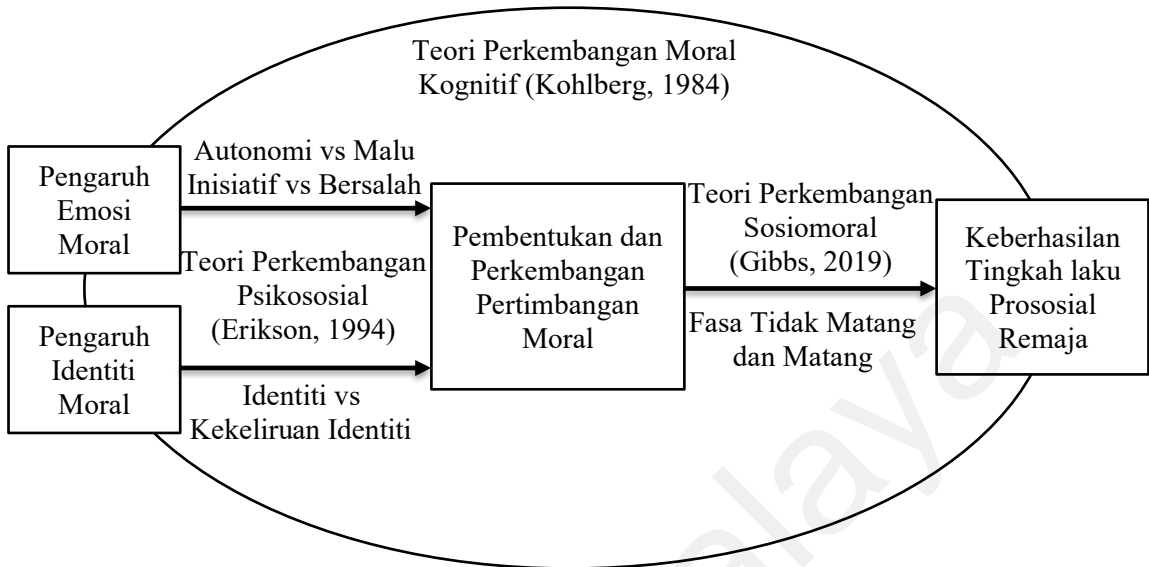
Teori Perkembangan Moral Kognitif (Kohlberg, 1984)

Pengaruh Emosi Moral

Autonomi vs Malu
Inisiatif vs Bersalah

Teori Perkembangan Psikososial (Erikson, 1994)

Pengaruh Identiti Moral

Identiti vs Kekeliruan Identiti

Pembentukan dan Perkembangan Pertimbangan Moral

Teori Perkembangan Sosiomoral (Gibbs, 2019)

Fasa Tidak Matang dan Matang

Keberhasilan Tingkah laku Prososial Remaja

alaya